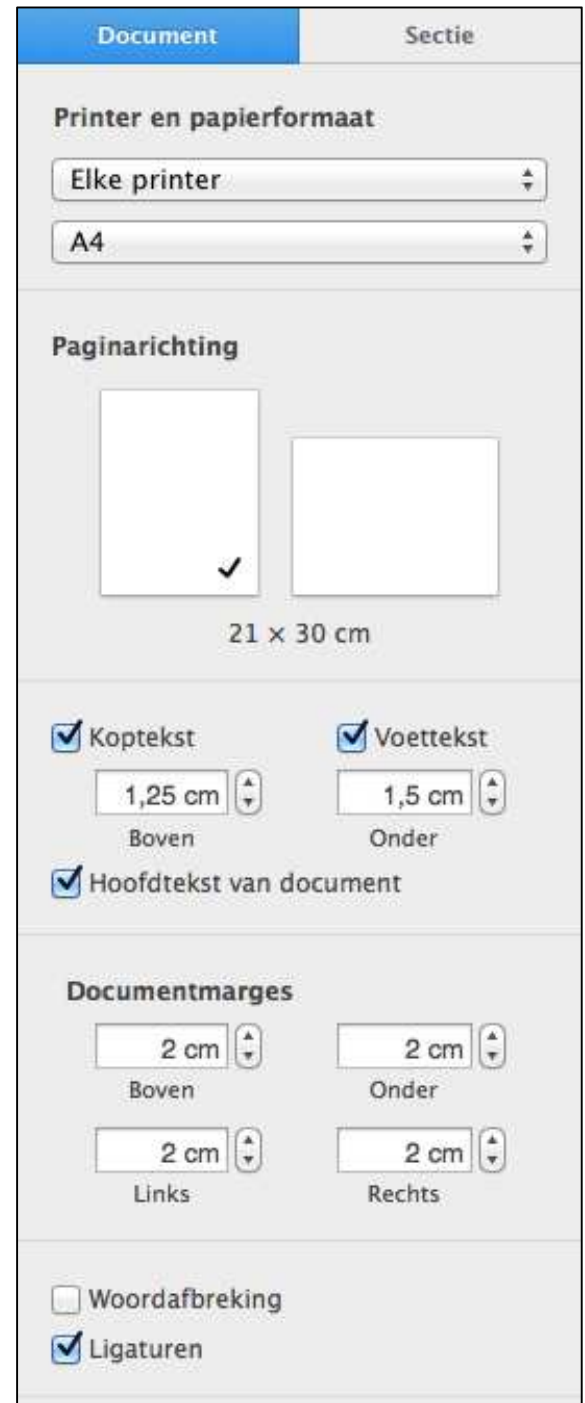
Document

Sectie

Printer en papierformaat

Elke printer

A4

Paginarichting

21 × 30 cm

Koptekst

Voettekst

1,25 cm

1,5 cm

Boven

Onder

Hoofdtekst van document

Documentmarges

2 cm

2 cm

Boven

Onder

2 cm

2 cm

Links

Rechts

Woordafbreking

Ligaturen